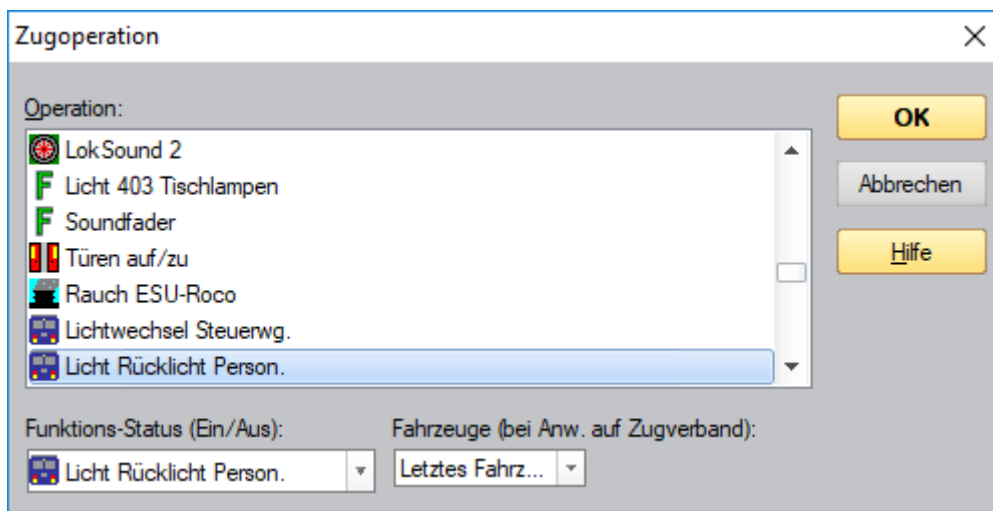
Zugoperation

Operation:

LokSound 2
Licht 403 Tischlampen
Soundfader
Türen auf/zu
Rauch ESU-Roco
Lichtwechsel Steuerwg.
Licht Rücklicht Person.

OK
Abbrechen
Hilfe

Funktions-Status (Ein/Aus):
Licht Rücklicht Person.

Fahrzeuge (bei Anw. auf Zugverband):
Letztes Fahrz...